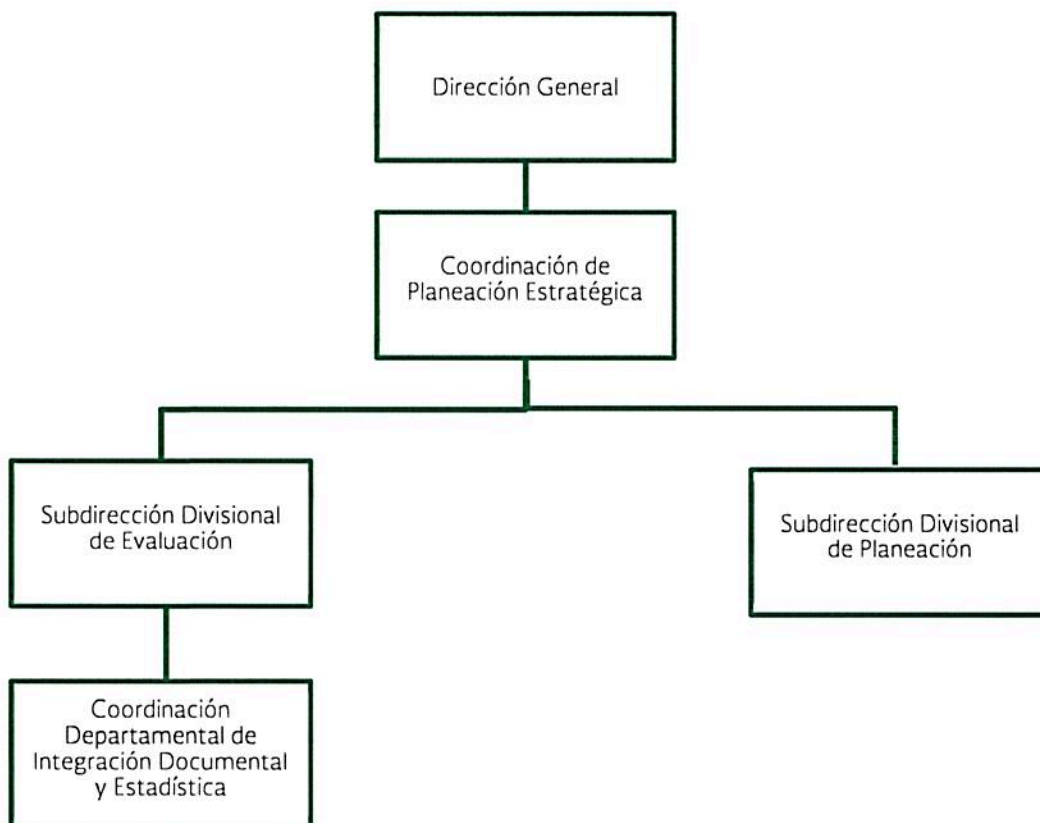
Dirección General

Coordinación de Planeación Estratégica

Subdirección Divisional de Evaluación

Subdirección Divisional de Planeación

Coordinación Departamental de Integración Documental y Estadística